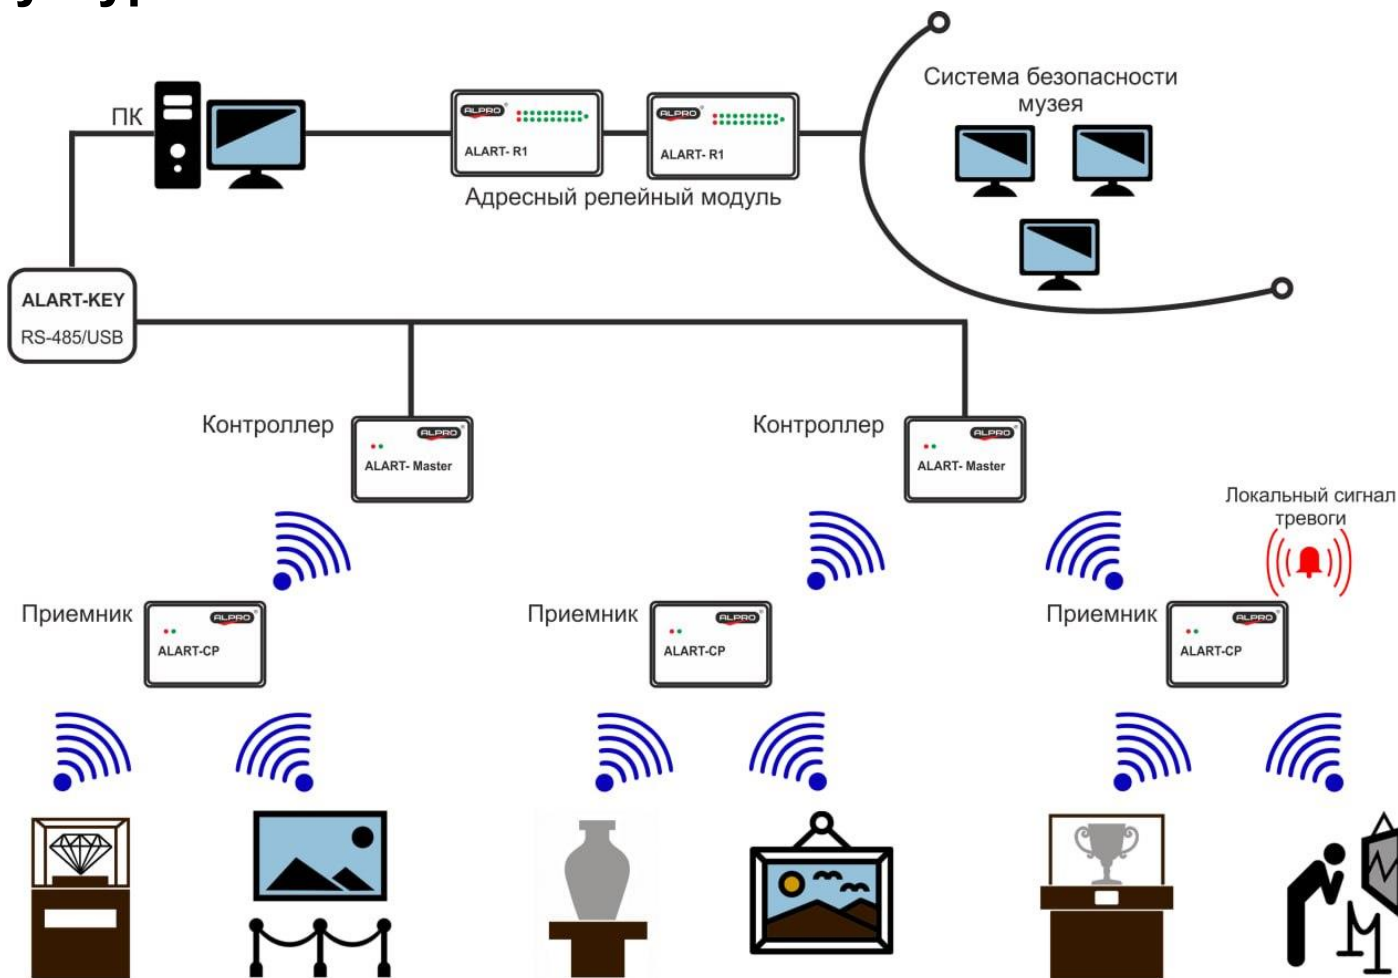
ПК

ALPRO
ALART- R1

ALPRO
ALART- R1

Адресный релейный модуль

Система безопасности музея

ALART-KEY
RS-485/USB

Контроллер
ALPRO
ALART- Master

Контроллер
ALPRO
ALART- Master

Локальный сигнал тревоги

Приемник
ALPRO
ALART-CP

Приемник
ALPRO
ALART-CP

Приемник
ALPRO
ALART-CP